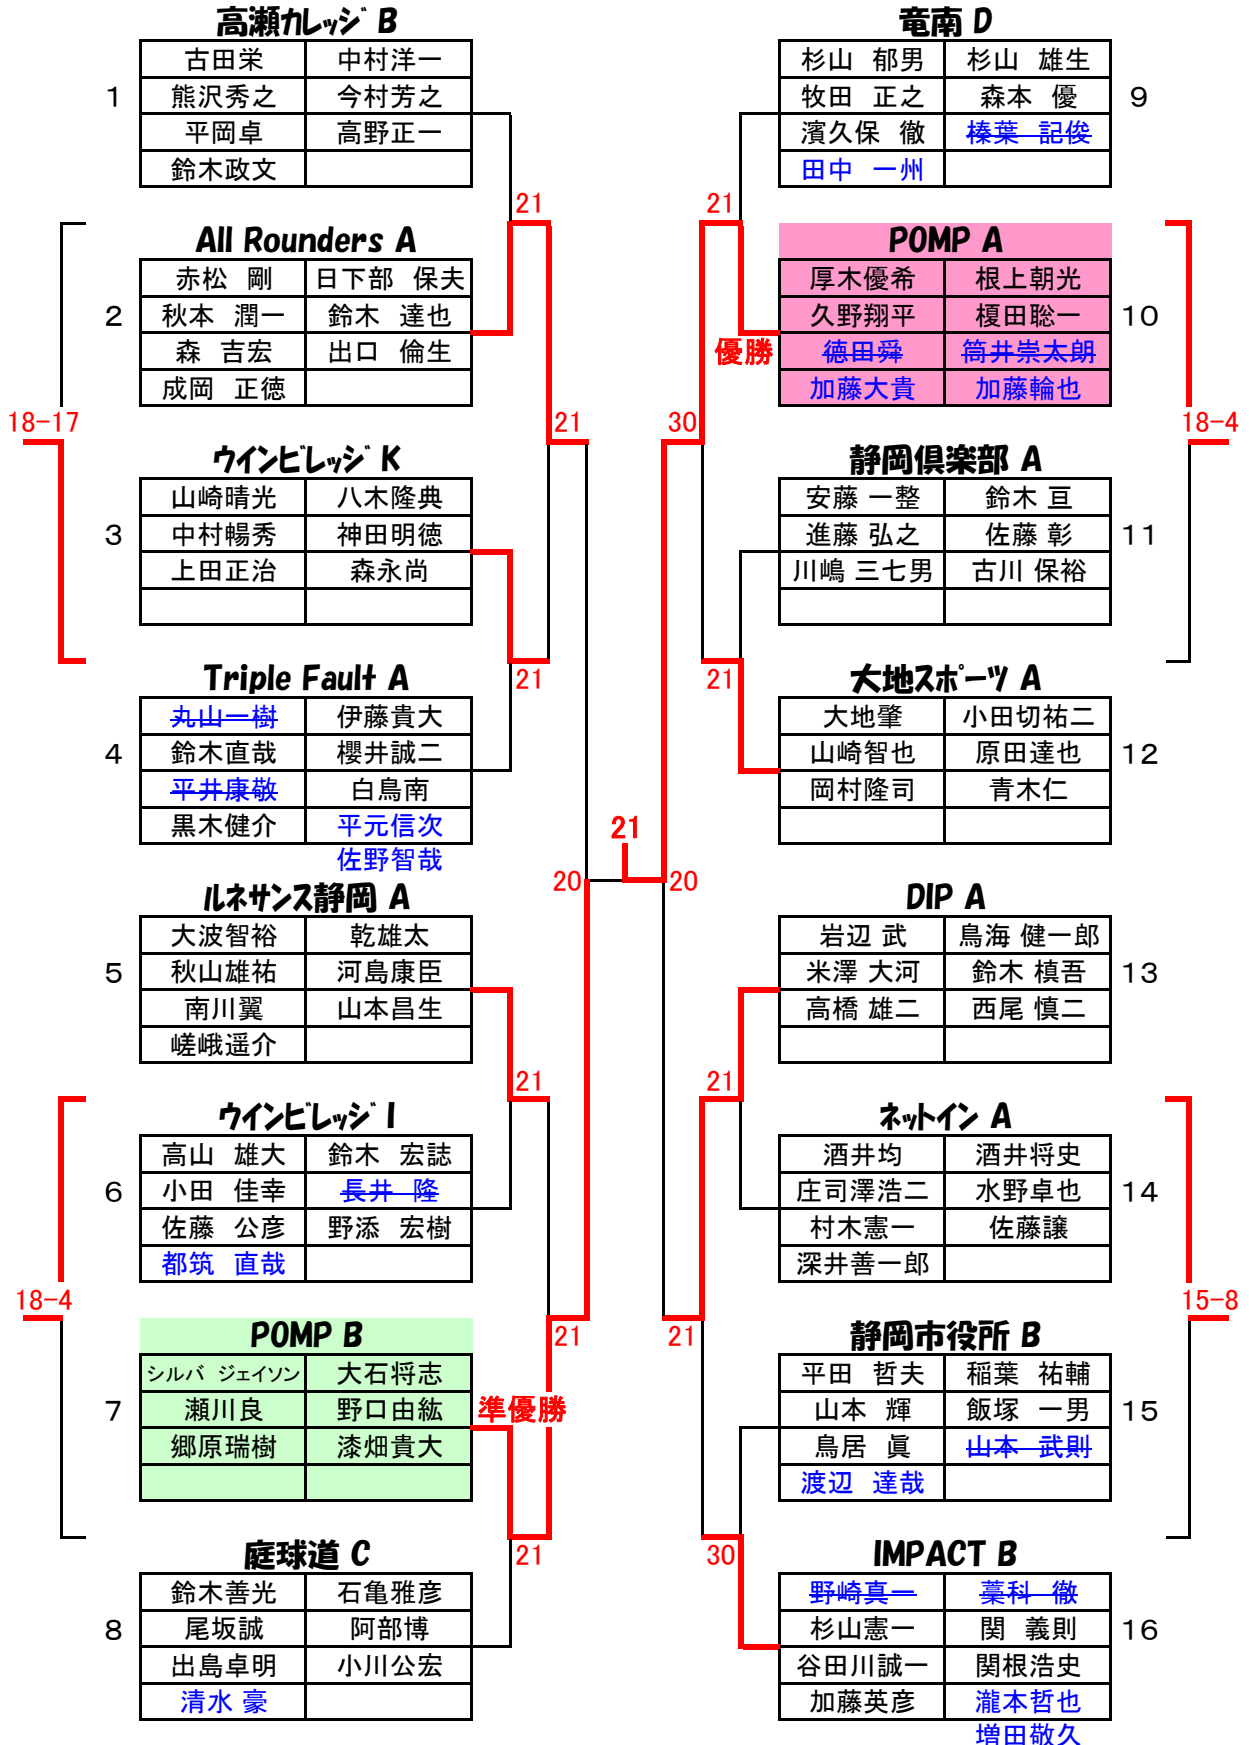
高瀬カレッジ B

1

| 古田栄 | 中村洋一 |
|---|---|
| 熊沢秀之 | 今村芳之 |
| 平岡卓 | 高野正一 |
| 鈴木政文 | |

All Rounders A

2

| 赤松　剛 | 日下部　保夫 |
|---|---|
| 秋本　潤一 | 鈴木　達也 |
| 森　吉宏 | 出口　倫生 |
| 成岡　正徳 | |

18−17

ウインビレッジ K

3

| 山崎晴光 | 八木隆典 |
|---|---|
| 中村暢秀 | 神田明徳 |
| 上田正治 | 森永尚 |
| | |

Triple Fault A

4

| 丸山一樹 | 伊藤貴大 |
|---|---|
| 鈴木直哉 | 櫻井誠二 |
| 平井康敬 | 白鳥南 |
| 黒木健介 | 平元信次 |

佐野智哉

ルネサンス静岡 A

5

| 大波智裕 | 乾雄太 |
|---|---|
| 秋山雄祐 | 河島康臣 |
| 南川翼 | 山本昌生 |
| 嵯峨遥介 | |

ウインビレッジ I

6

| 高山　雄大 | 鈴木　宏誌 |
|---|---|
| 小田　佳幸 | 長井　隆 |
| 佐藤　公彦 | 野添　宏樹 |
| 都筑　直哉 | |

18−4

POMP B

7

| シルバ ジェイソン | 大石将志 |
|---|---|
| 瀬川良 | 野口由紘 |
| 郷原瑞樹 | 漆畑貴大 |
| | |

準優勝

庭球道 C

8

| 鈴木善光 | 石亀雅彦 |
|---|---|
| 尾坂誠 | 阿部博 |
| 出島卓明 | 小川公宏 |
| 清水 豪 | |

21
21
21
21
21
21
20
21

21

竜南 D

9

| 杉山　郁男 | 杉山　雄生 |
|---|---|
| 牧田　正之 | 森本　優 |
| 濱久保　徹 | 榛葉　記俊 |
| 田中　一州 | |

POMP A

10

| 厚木優希 | 根上朝光 |
|---|---|
| 久野翔平 | 榎田聡一 |
| 徳田舜 | 筒井崇太朗 |
| 加藤大貴 | 加藤輪也 |

優勝

18−4

静岡倶楽部 A

11

| 安藤 一整 | 鈴木 亘 |
|---|---|
| 進藤 弘之 | 佐藤 彰 |
| 川嶋 三七男 | 古川 保裕 |
| | |

大地スポーツ A

12

| 大地肇 | 小田切祐二 |
|---|---|
| 山崎智也 | 原田達也 |
| 岡村隆司 | 青木仁 |
| | |

DIP A

13

| 岩辺 武 | 鳥海 健一郎 |
|---|---|
| 米澤 大河 | 鈴木 楨吾 |
| 高橋 雄二 | 西尾 慎二 |
| | |

ネットイン A

14

| 酒井均 | 酒井将史 |
|---|---|
| 庄司澤浩二 | 水野卓也 |
| 村木憲一 | 佐藤譲 |
| 深井善一郎 | |

15−8

静岡市役所 B

15

| 平田　哲夫 | 稲葉　祐輔 |
|---|---|
| 山本　輝 | 飯塚　一男 |
| 鳥居　眞 | 山本　武則 |
| 渡辺　達哉 | |

IMPACT B

16

| 野崎真一 | 藁科　徹 |
|---|---|
| 杉山憲一 | 関　義則 |
| 谷田川誠一 | 関根浩史 |
| 加藤英彦 | 瀧本哲也 |

増田敬久

21
30
21
20
21
21
30